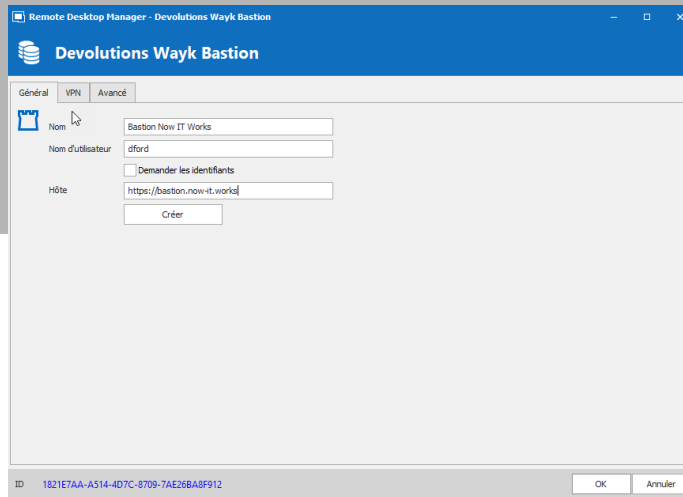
Remote Desktop Manager - Devolutions Wayk Bastion

Devolutions Wayk Bastion

Général
VPN
Avancé

Nom
Bastion Now IT Works

Nom d'utilisateur
dford

Demander les identifiants

Hôte
https://bastion.now-it.works

Créer

ID
1821E7AA-A514-4D7C-8709-7AE26BA8F912

OK
Annuler